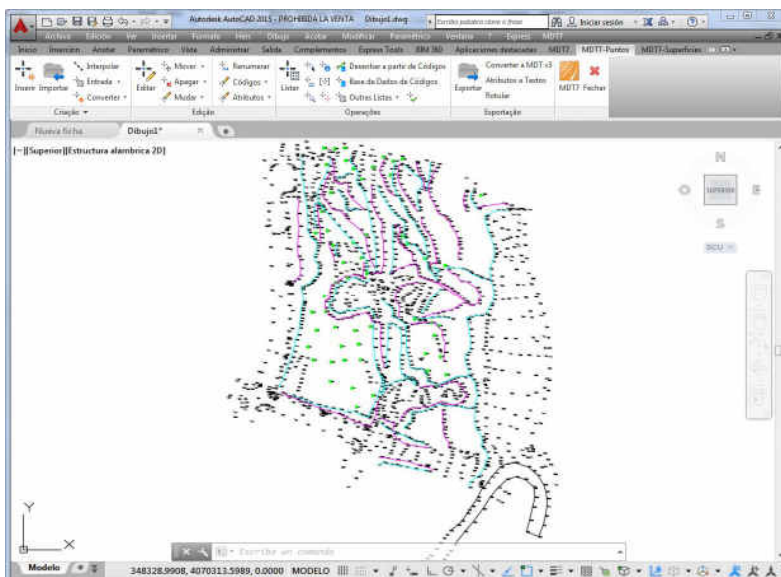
Autodesk AutoCAD 2015 - PROHIBIDA LA VENTA Dibujo1.dwg
Escriba palabra clave o frase
Iniciar sesión
Archivo Edición Ver Insertar Formato Herr Dibujo Acotar Modificar Parametrico Ventana Express MDT
Inicio Inserción Anotar Paramétrico Vista Administrar Salida Complementos Express Tools BIM 360 Aplicaciones destacadas MDT7 MDT7-Puntos MDT7-Superficies
Inserir Importar
Interpolar
Entrada
Converter
Criação
Editar
Mover
Apagar
Mudar
Renumerar
Códigos
Atributos
Edição
Listar
Desenhar a partir de Códigos
Base de Dados de Códigos
Outras Listas
Operações
Exportar
Converter a MDT v3
Atributos a Textos
Rotular
Exportação
MDT7 Fechar
Nueva ficha
Dibujo1*
[−][Superior][Estructura alámbrica 2D]
N
SUPERIOR
S
SCU
Y
X
Escriba un comando
Modelo
348328.9908, 4070313.5989, 0.0000 MODELO